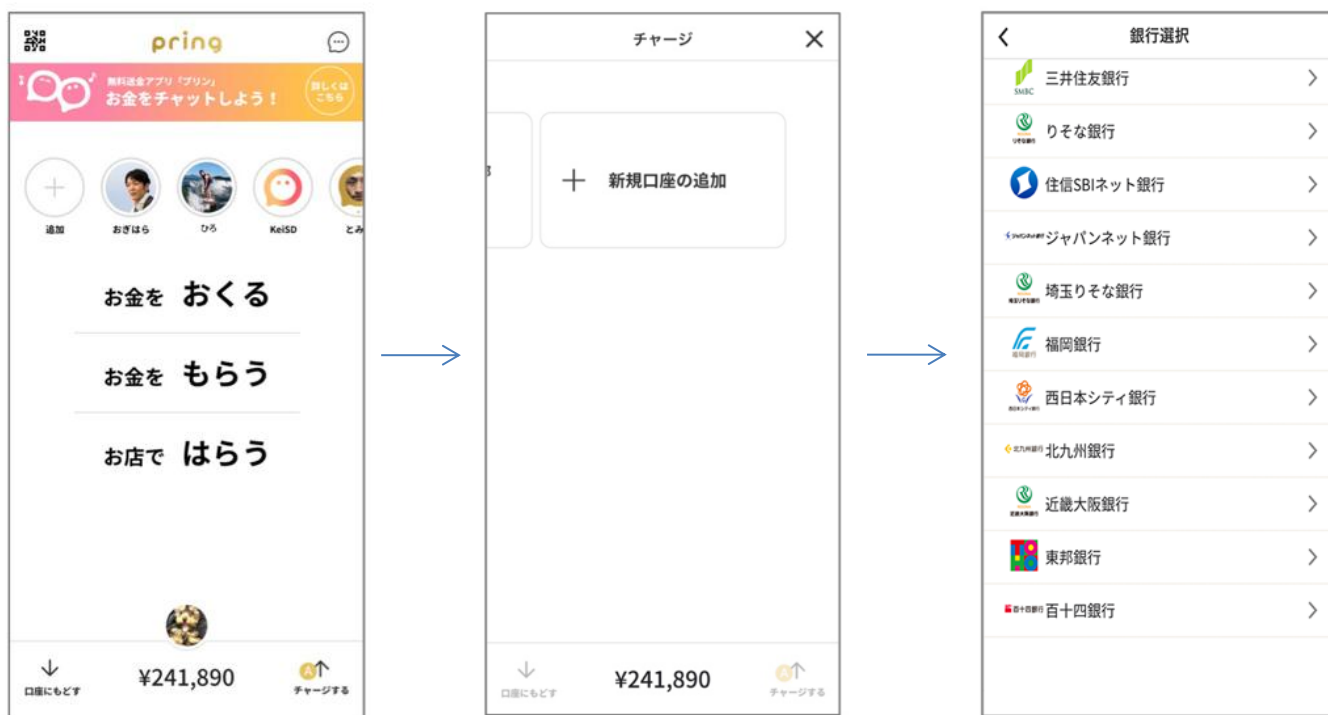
pring

無料送金アプリ「プリン」
お金をチャットしよう！
詳しくはこちら

追加
おぎはら
ひろ
KeiSD
とみ

お金を おくる

お金を もらう

お店で はらう

口座にもどす
¥241,890
チャージする

チャージ

新規口座の追加

口座にもどす
¥241,890
チャージする

銀行選択

SMBC 三井住友銀行

りそな銀行

住信SBIネット銀行

ジャパンネット銀行

埼玉りそな銀行

福岡銀行

西日本シティ銀行

北九州銀行

近畿大阪銀行

東邦銀行

百十四銀行